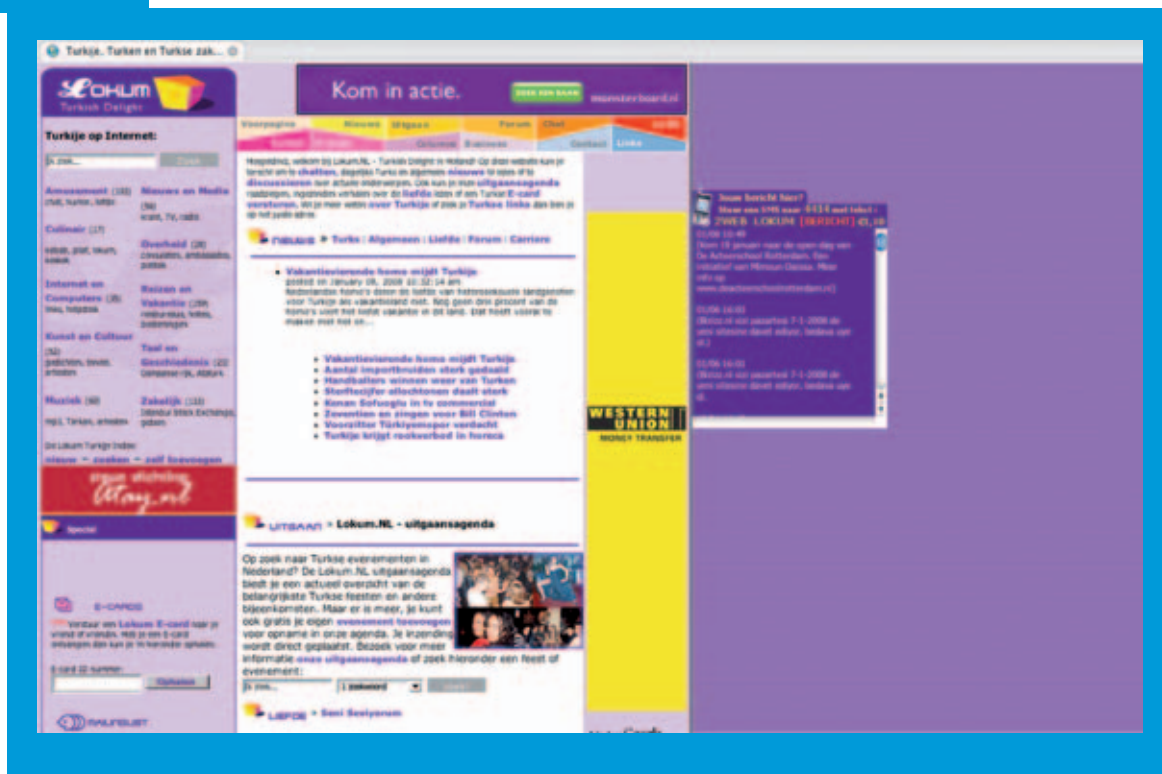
Turkije, Turken en Turkse zak...

LOKUM
Turkish Delight

Kom in actie.
ZOEK EEN BAAN
monsterboard.nl

Turkije op Internet:

Ja zoek... Zoek

Amusement (103) chat, humor, lotto
Nieuws en Media (56) krant, TV, radio
Culinair (17) kebab, pide, lokum, koken
Overheid (26) consulaten, ambassades, politiek
Internet en Computers (35) links, hosting
Reizen en Vakantie (159) reisbureaus, hotels, bestemmingen
Kunst en Cultuur (52) gedichten, beelden, artiesten
Taal en Geschiedenis (22) Osmaanse rijk, Atatürk
Muziek (68) mp3, Tarkan, artiesten
Zakelijk (133) Istanbul Stock Exchange, gidsen

De Lokum Turkije Index:
nieuw - zoeken - zelf toevoegen

Special

E-CARDS
Verstuur een Lokum E-card naar je vriend of vriendin. Heb je een E-card ontvangen dan kun je 'm hieronder ophalen.
E-card ID nummer:
Ophalen

Voorpagina Nieuws Uitgaan Forum Chat
Liefde Carriere Contact Links

Hoepeldoei, welkom bij Lokum.NL - Turkish Delight in Holland! Op deze website kun je terecht om te chatten, dagelijks Turks en algemeen nieuws te lezen of te discussieren over actuele onderwerpen. Ook kun je hier uitgaansagenda raadplegen, registreren verhalen over de liefde lezen of een Turkse E-card versturen. Wil je meer weten over Turkije of zoek je Turkse links dan ben je op het juiste adres.

nieuws > Turks : Algemeen : Liefde : Forum : Carriere

Vakantievierende homo mijdt Turkije
posted on January 08, 2008 10:32:14 am
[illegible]

Vakantievierende homo mijdt Turkije
Aantal importbruiden sterk gedaald
Handballers winnen weer van Turken
Sterftecijfer allochtonen daalt sterk
Kenan Sofuoglu in tv commercial
Zeventien en zingen voor Bill Clinton
Voorzitter Türkiyemspor verdacht
Turkije krijgt rookverbod in horeca

uitgaan > Lokum.NL - uitgaansagenda

Op zoek naar Turkse evenementen in Nederland? De Lokum.NL uitgaansagenda biedt je een actueel overzicht van de belangrijkste Turkse feesten en andere bijeenkomsten. Maar er is meer, je kunt ook gratis je eigen evenement toevoegen voor opname in onze agenda. Je inzending wordt direct geplaatst. Bezoek voor meer informatie onze uitgaansagenda of zoek hieronder een feest of evenement:

liefde > Seni Seviyorum

WESTERN UNION
MONEY TRANSFER

Jouw bericht hier?
2WEB LOKUM [BERICHT]
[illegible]